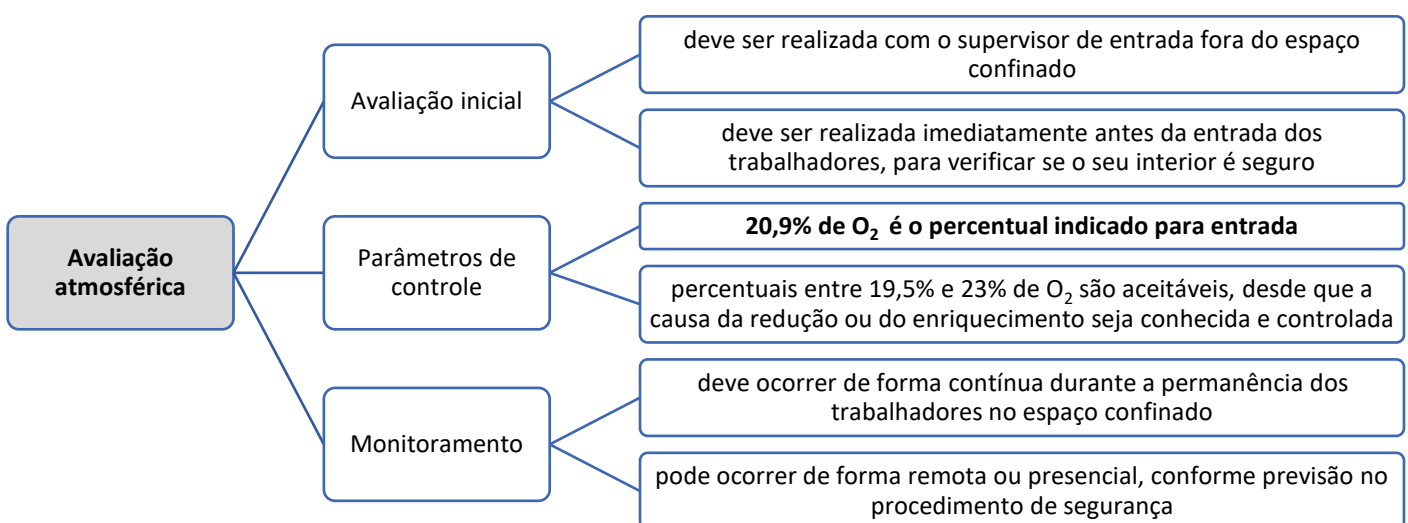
Avaliação atmosférica

Avaliação inicial

deve ser realizada com o supervisor de entrada fora do espaço confinado

deve ser realizada imediatamente antes da entrada dos trabalhadores, para verificar se o seu interior é seguro

Parâmetros de controle

**20,9% de $O_2$ é o percentual indicado para entrada**

percentuais entre 19,5% e 23% de $O_2$ são aceitáveis, desde que a causa da redução ou do enriquecimento seja conhecida e controlada

Monitoramento

deve ocorrer de forma contínua durante a permanência dos trabalhadores no espaço confinado

pode ocorrer de forma remota ou presencial, conforme previsão no procedimento de segurança